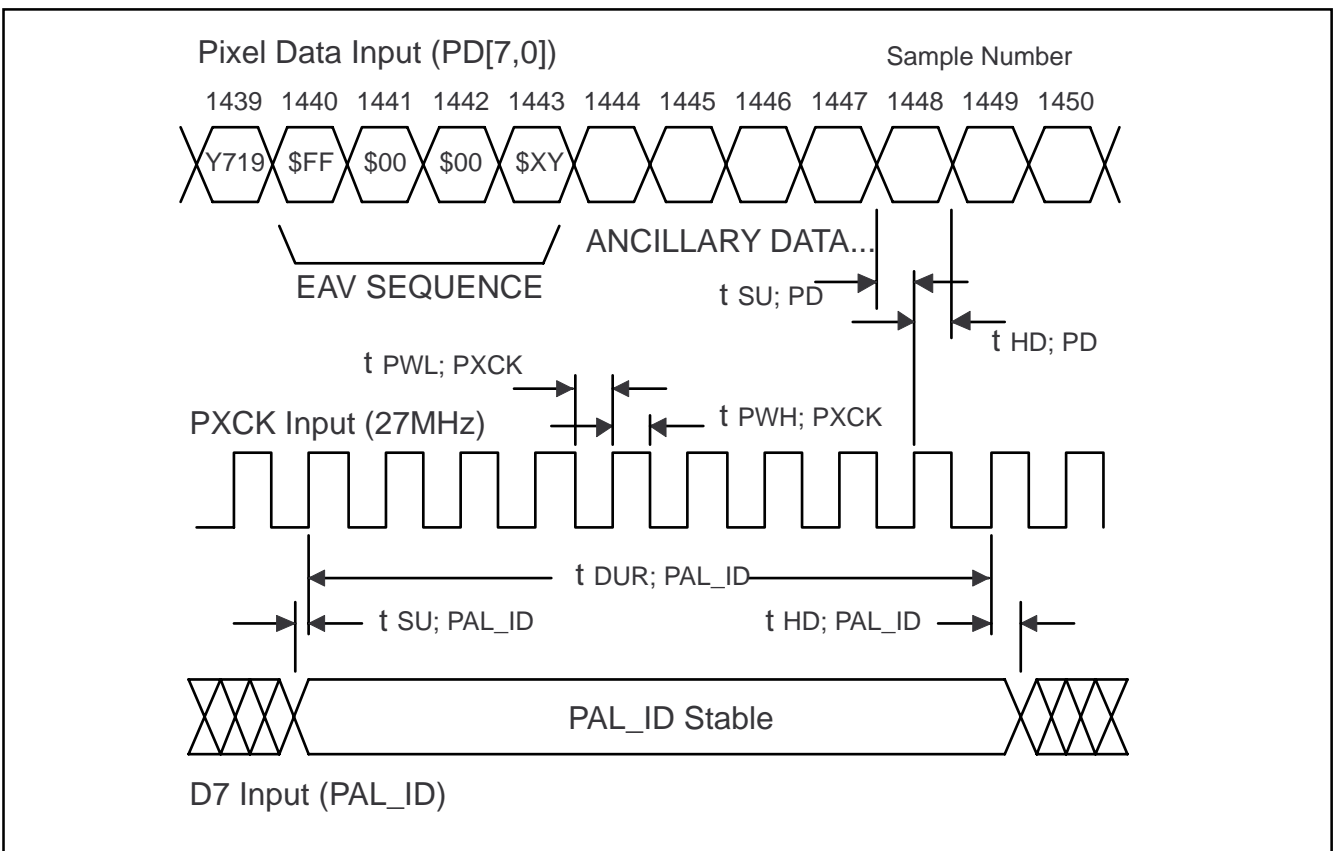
Pixel Data Input (PD[7,0])

Sample Number

1439 1440 1441 1442 1443 1444 1445 1446 1447 1448 1449 1450

Y719 $FF $00 $00 $XY

ANCILLARY DATA...

EAV SEQUENCE

t SU; PD

t HD; PD

t PWL; PXCK

t PWH; PXCK

PXCK Input (27MHz)

t DUR; PAL_ID

t SU; PAL_ID

t HD; PAL_ID

PAL_ID Stable

D7 Input (PAL_ID)